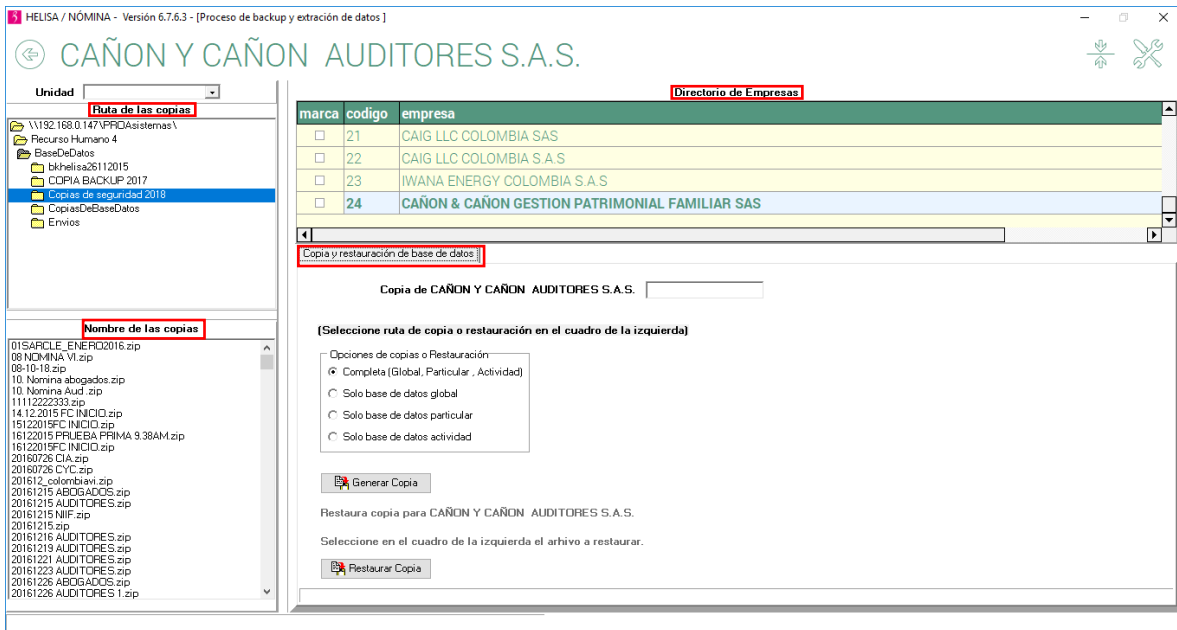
HELISA / NÓMINA - Versión 6.7.6.3 - [Proceso de backup y extración de datos]

CAÑON Y CAÑON AUDITORES S.A.S.

Unidad

Ruta de las copias

\\192.168.0.147\PROAsistemas\
Recurso Humano 4
BaseDeDatos
bkhelisa26112015
COPIA BACKUP 2017
Copias de seguridad 2018
CopiasDeBaseDatos
Envios

Nombre de las copias

01SARCLE_ENERO2016.zip
08 NOMINA VI.zip
08-10-18.zip
10. Nomina abogados.zip
10. Nomina Aud .zip
11112222333.zip
14.12.2015 FC INICIO.zip
15122015FC INICIO.zip
16122015 PRUEBA PRIMA 9.38AM.zip
16122015FC INICIO.zip
20160726 CIA.zip
20160726 CYC.zip
201612_colombiavi.zip
20161215 ABOGADOS.zip
20161215 AUDITORES.zip
20161215 NIIF.zip
20161215.zip
20161216 AUDITORES.zip
20161219 AUDITORES.zip
20161221 AUDITORES.zip
20161223 AUDITORES.zip
20161226 ABOGADOS.zip
20161226 AUDITORES 1.zip

Directorio de Empresas

| marca | codigo | empresa |
|---|---|---|
| ☐ | 21 | CAIG LLC COLOMBIA SAS |
| ☐ | 22 | CAIG LLC COLOMBIA S.A.S |
| ☐ | 23 | IWANA ENERGY COLOMBIA S.A.S |
| ☐ | 24 | CAÑON & CAÑON GESTION PATRIMONIAL FAMILIAR SAS |

Copia y restauración de base de datos

Copia de CAÑON Y CAÑON AUDITORES S.A.S.

(Seleccione ruta de copia o restauración en el cuadro de la izquierda)

Opciones de copias o Restauración
Completa (Global, Particular , Actividad)
Solo base de datos global
Solo base de datos particular
Solo base de datos actividad

Generar Copia

Restaura copia para CAÑON Y CAÑON AUDITORES S.A.S.

Seleccione en el cuadro de la izquierda el arhivo a restaurar.

Restaurar Copia